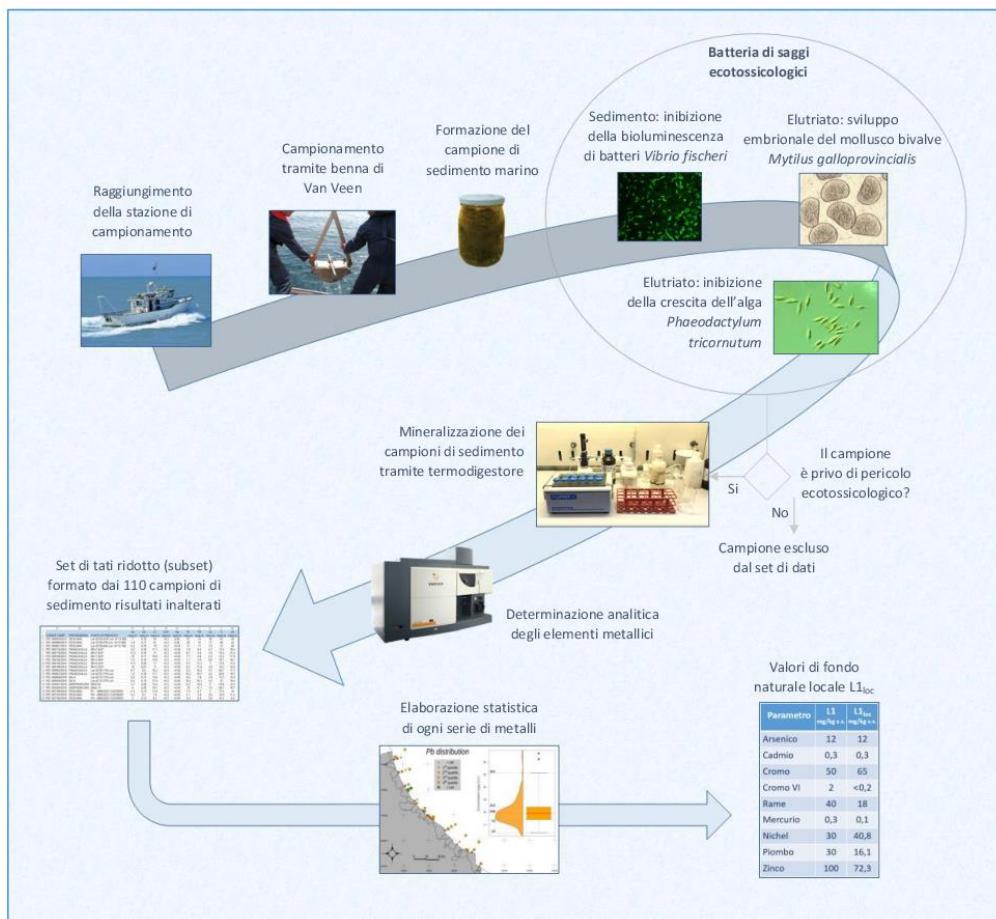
Batteria di saggi ecotossicologici

Raggiungimento della stazione di campionamento

Campionamento tramite benna di Van Veen

Formazione del campione di sedimento marino

Sedimento: inibizione della bioluminescenza di batteri *Vibrio fischeri*

Elutriato: sviluppo embrionale del mollusco bivalve *Mytilus galloprovincialis*

Elutriato: inibizione della crescita dell'alga *Phaeodactylum tricornutum*

Mineralizzazione dei campioni di sedimento tramite termodigestore

Il campione è privo di pericolo ecotossicologico?

Si

No

Campione escluso dal set di dati

Set di tati ridotto (subset) formato dai 110 campioni di sedimento risultati inalterati

Determinazione analitica degli elementi metallici

Valori di fondo naturale locale $L1_{loc}$

Elaborazione statistica di ogni serie di metalli

Pb distribution

| Parametro | L1 mg/kg s.s. | $L1_{loc}$ mg/kg s.s. |
|---|---|---|
| Arsenico | 12 | 12 |
| Cadmio | 0,3 | 0,3 |
| Cromo | 50 | 65 |
| Cromo VI | 2 | <0,2 |
| Rame | 40 | 18 |
| Mercurio | 0,3 | 0,1 |
| Nichel | 30 | 40,8 |
| Piombo | 30 | 16,1 |
| Zinco | 100 | 72,3 |